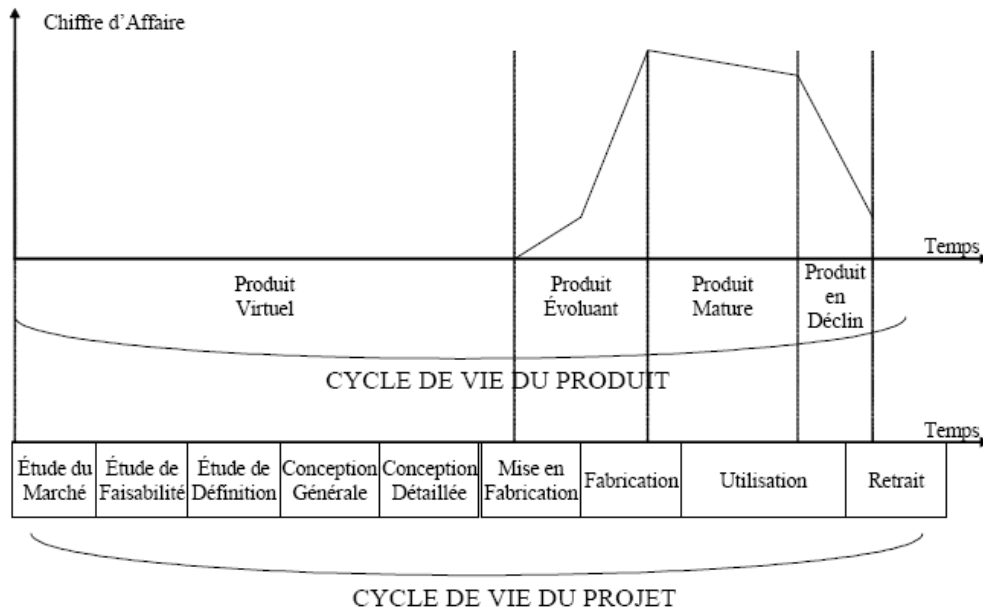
Chiffre d'Affaire

Temps

Produit Virtuel

Produit Évoluant

Produit Mature

Produit en Déclin

CYCLE DE VIE DU PRODUIT

Temps

| Étude du Marché | Étude de Faisabilité | Étude de Définition | Conception Générale | Conception Détaillée | Mise en Fabrication | Fabrication | Utilisation | Retrait |
|---|---|---|---|---|---|---|---|---|

CYCLE DE VIE DU PROJET